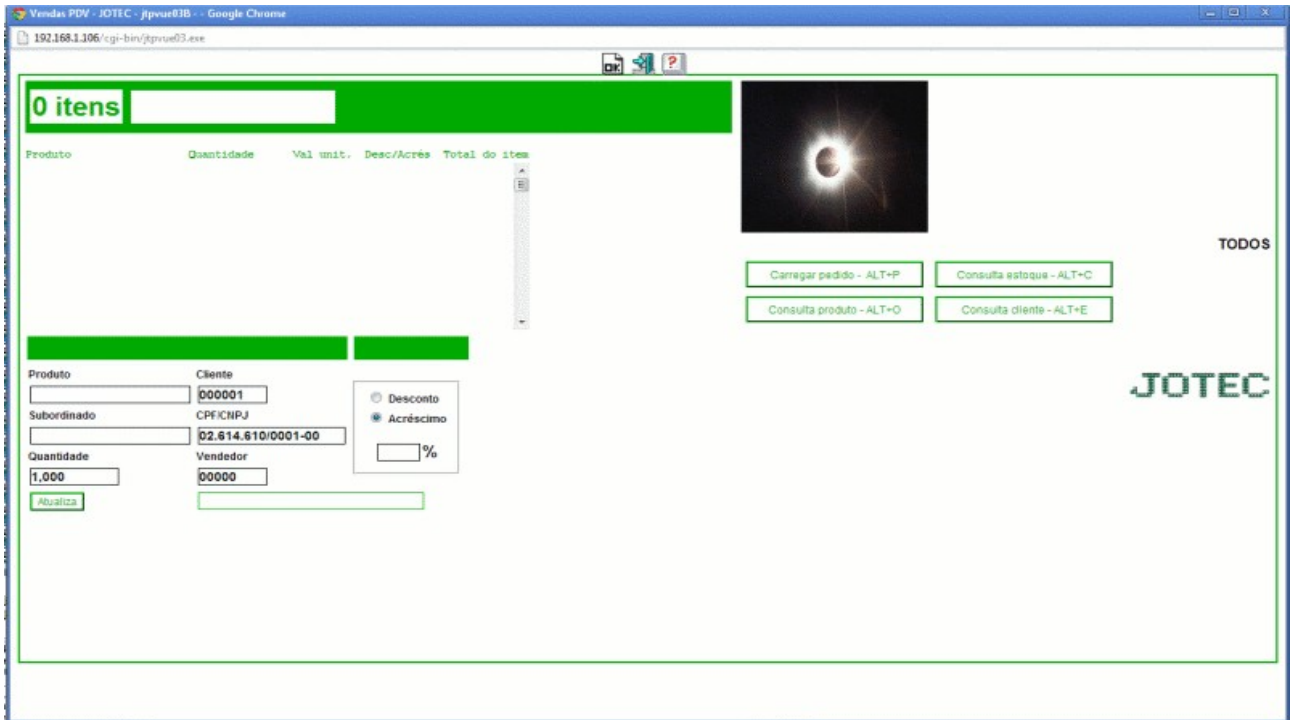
Vendas PDV - JOTEC - jtpvue03B - - Google Chrome

192.168.1.106/cgi-bin/jtpvue03.exe

OK ?

0 itens

Produto Quantidade Val unit. Desc/Acrés Total do item

TODOS

Carregar pedido - ALT+P

Consulta estoque - ALT+C

Consulta produto - ALT+O

Consulta cliente - ALT+E

Produto

Cliente

000001

Subordinado

CPF/CNPJ

02.614.610/0001-00

Quantidade

1,000

Vendedor

00000

Atualiza

Desconto

Acréscimo

%

JOTEC